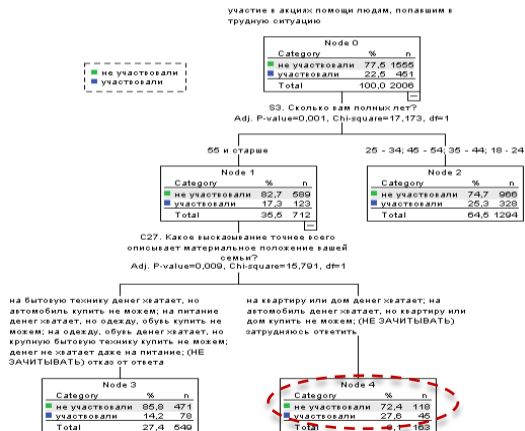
участие в акциях помощи людям, попавшим в трудную ситуацию

■ не участвовали
■ участвовали

Node 0

| Category | % | n |
|---|---|---|
| ■ не участвовали | 77,5 | 1555 |
| ■ участвовали | 22,5 | 451 |
| Total | 100,0 | 2006 |

S3. Сколько вам полных лет?
Adj. P-value=0,001, Chi-square=17,173, df=1

55 и старше

25 - 34; 45 - 54; 35 - 44; 18 - 24

Node 1

| Category | % | n |
|---|---|---|
| ■ не участвовали | 82,7 | 589 |
| ■ участвовали | 17,3 | 123 |
| Total | 35,5 | 712 |

Node 2

| Category | % | n |
|---|---|---|
| ■ не участвовали | 74,7 | 966 |
| ■ участвовали | 25,3 | 328 |
| Total | 64,5 | 1294 |

C27. Какое высказывание точнее всего описывает материальное положение вашей семьи?
Adj. P-value=0,009, Chi-square=15,791, df=1

на бытовую технику денег хватает, но автомобиль купить не можем; на питание денег хватает, но одежду, обувь купить не можем; на одежду, обувь денег хватает, но крупную бытовую технику купить не можем; денег не хватает даже на питание; (НЕ ЗАЧИТЫВАТЬ) отказ от ответа

на квартиру или дом денег хватает; на автомобиль денег хватает, но квартиру или дом купить не можем; (НЕ ЗАЧИТЫВАТЬ) затрудняюсь ответить

Node 3

| Category | % | n |
|---|---|---|
| ■ не участвовали | 85,8 | 471 |
| ■ участвовали | 14,2 | 78 |
| Total | 27,4 | 549 |

Node 4

| Category | % | n |
|---|---|---|
| ■ не участвовали | 72,4 | 118 |
| ■ участвовали | 27,6 | 45 |
| Total | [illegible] | 163 |